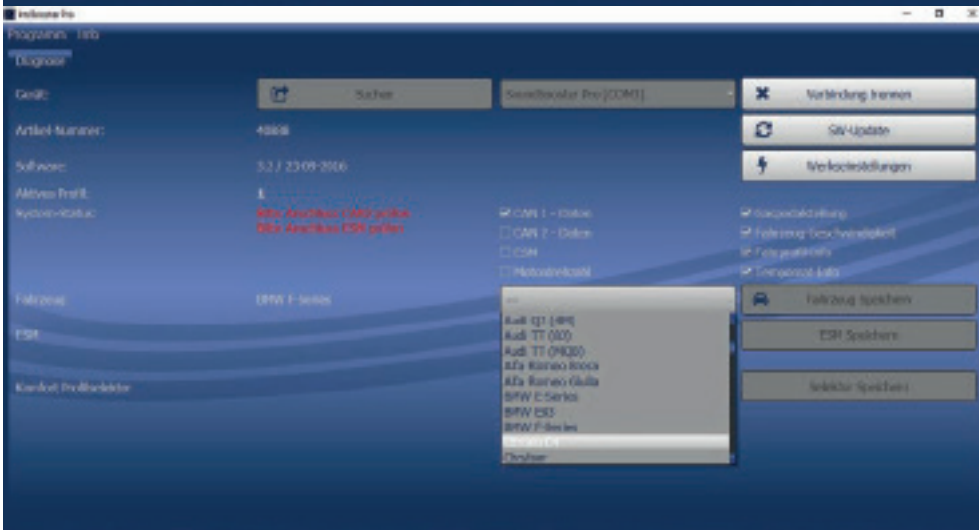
Programm Info

Diagnose

Gerät: Suchen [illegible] Pro [COM3] Verbindung trennen

Artikel-Nummer: 4000 SW-Update

Software: 3.2 / 23.09.2016 Werkseinstellungen

Aktives Profil: 1

System-Status: Bitte Anschluss CAN prüfen Bitte Anschluss ESR prüfen

CAN 1 - Daten
CAN 2 - Daten
ESR
Motordrehzahl

Gaspedalstellung
Fahrzeug Geschwindigkeit
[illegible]
Tempomat Info

Fahrzeug: BMW F-Series

--
Audi Q7 (4M)
Audi TT (8J)
Audi TT (FV/8S)
Alfa Romeo Brera
Alfa Romeo Giulia
BMW E-Series
BMW E83
BMW F-Series
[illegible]
Chrysler

Fahrzeug Speichern

ESR

ESR Speichern

Komfort Profilselektor

Selektor Speichern